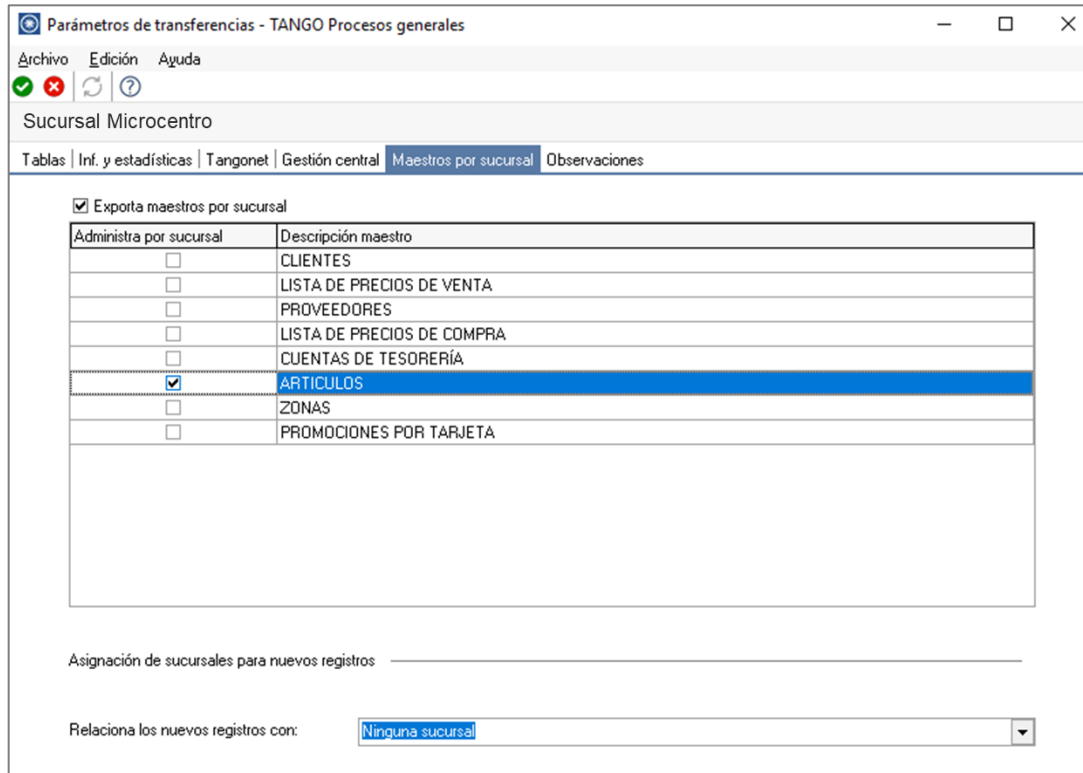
Parámetros de transferencias - TANGO Procesos generales

Archivo Edición Ayuda

Sucursal Microcentro

Tablas | Inf. y estadísticas | Tangonet | Gestión central | Maestros por sucursal | Observaciones

☑ Exporta maestros por sucursal

| Administra por sucursal | Descripción maestro |
|---|---|
| ☐ | CLIENTES |
| ☐ | LISTA DE PRECIOS DE VENTA |
| ☐ | PROVEEDORES |
| ☐ | LISTA DE PRECIOS DE COMPRA |
| ☐ | CUENTAS DE TESORERÍA |
| ☑ | ARTICULOS |
| ☐ | ZONAS |
| ☐ | PROMOCIONES POR TARJETA |

Asignación de sucursales para nuevos registros

Relaciona los nuevos registros con: Ninguna sucursal